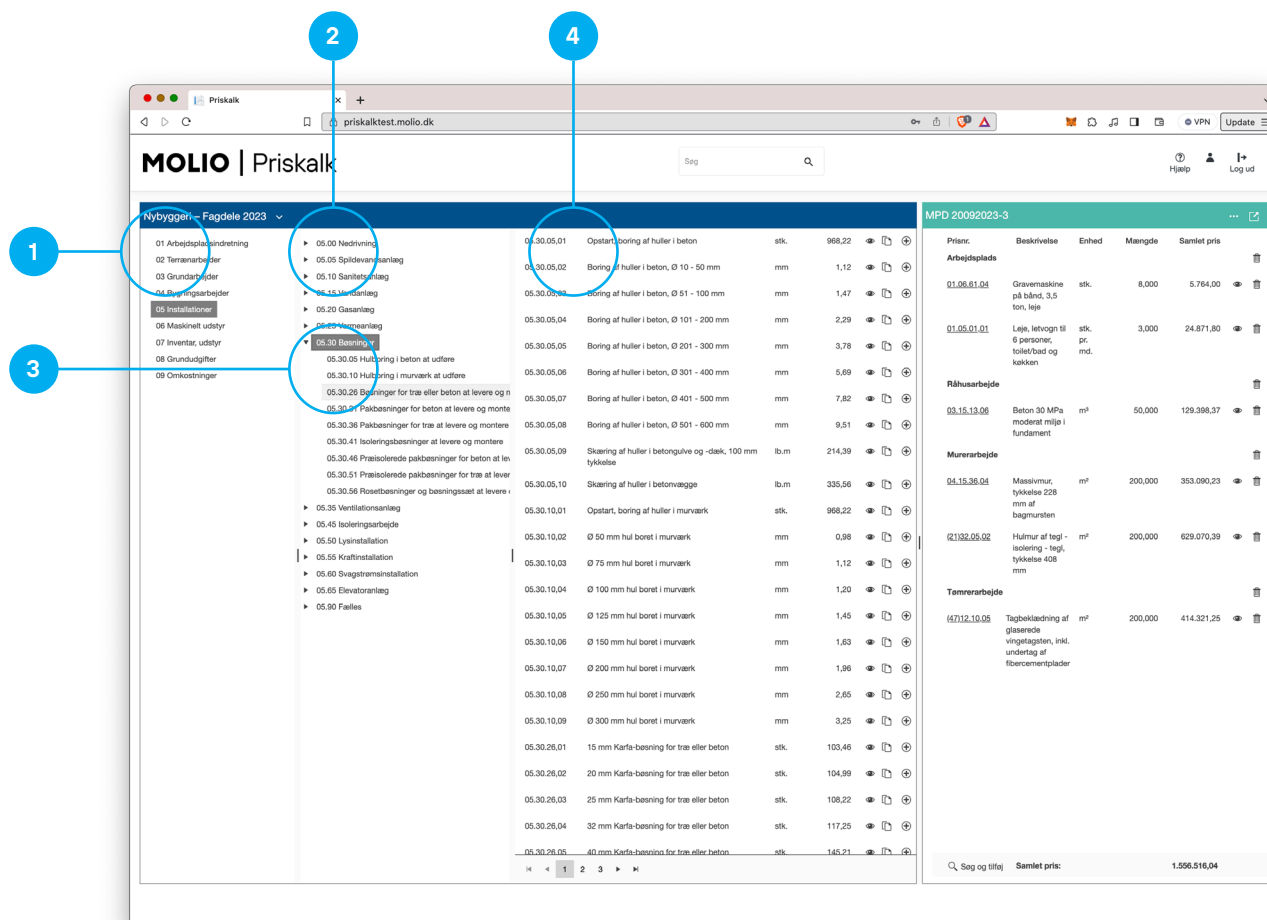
2

4

Priskalk

priskaltest.molio.dk

VPN

Update

MOLIO | Priskalk

Søg

Hjælp

Log ud

Nybyggeri – Fagdele 2023

1

01 Arbejdspladsindretning
02 Terrænarbejder
03 Grundarbejder
04 Bygningsarbejder
05 Installationer
06 Maskinelt udstyr
07 Inventar, udstyr
08 Grundudgifter
09 Omkostninger

05.00 Nedrivning
05.05 Spildevandsanlæg
05.10 Sanitetsanlæg
05.15 Vandanlæg
05.20 Gasanlæg
05.25 Varmeanlæg
05.30 Bøsninger
05.30.05 Hulboring i beton at udføre
05.30.10 Hulboring i murværk at udføre
05.30.26 Bøsninger for træ eller beton at levere og m
05.30.31 Pakbøsninger for beton at levere og monte
05.30.36 Pakbøsninger for træ at levere og montere
05.30.41 Isoleringsbøsninger at levere og montere
05.30.46 Præisolerede pakbøsninger for beton at le
05.30.51 Præisolerede pakbøsninger for træ at lever
05.30.56 Rosetbøsninger og bøsningssæt at levere
05.35 Ventilationsanlæg
05.45 Isoleringsarbejde
05.50 Lysinstallation
05.55 Kraftinstallation
05.60 Svagstrømsinstallation
05.65 Elevatoranlæg
05.90 Fælles

3

| | | | |
|---|---|---|---|
| 05.30.05,01 | Opstart, boring af huller i beton | stk. | 968,22 |
| 05.30.05,02 | Boring af huller i beton, Ø 10 - 50 mm | mm | 1,12 |
| 05.30.05,03 | Boring af huller i beton, Ø 51 - 100 mm | mm | 1,47 |
| 05.30.05,04 | Boring af huller i beton, Ø 101 - 200 mm | mm | 2,29 |
| 05.30.05,05 | Boring af huller i beton, Ø 201 - 300 mm | mm | 3,78 |
| 05.30.05,06 | Boring af huller i beton, Ø 301 - 400 mm | mm | 5,69 |
| 05.30.05,07 | Boring af huller i beton, Ø 401 - 500 mm | mm | 7,82 |
| 05.30.05,08 | Boring af huller i beton, Ø 501 - 600 mm | mm | 9,51 |
| 05.30.05,09 | Skæring af huller i betongulve og -dæk, 100 mm tykkelse | lb.m | 214,39 |
| 05.30.05,10 | Skæring af huller i betonvægge | lb.m | 335,56 |
| 05.30.10,01 | Opstart, boring af huller i murværk | stk. | 968,22 |
| 05.30.10,02 | Ø 50 mm hul boret i murværk | mm | 0,98 |
| 05.30.10,03 | Ø 75 mm hul boret i murværk | mm | 1,12 |
| 05.30.10,04 | Ø 100 mm hul boret i murværk | mm | 1,20 |
| 05.30.10,05 | Ø 125 mm hul boret i murværk | mm | 1,45 |
| 05.30.10,06 | Ø 150 mm hul boret i murværk | mm | 1,63 |
| 05.30.10,07 | Ø 200 mm hul boret i murværk | mm | 1,96 |
| 05.30.10,08 | Ø 250 mm hul boret i murværk | mm | 2,65 |
| 05.30.10,09 | Ø 300 mm hul boret i murværk | mm | 3,25 |
| 05.30.26,01 | 15 mm Karfa-bøsning for træ eller beton | stk. | 103,46 |
| 05.30.26,02 | 20 mm Karfa-bøsning for træ eller beton | stk. | 104,99 |
| 05.30.26,03 | 25 mm Karfa-bøsning for træ eller beton | stk. | 108,22 |
| 05.30.26,04 | 32 mm Karfa-bøsning for træ eller beton | stk. | 117,25 |
| 05.30.26,05 | 40 mm Karfa-bøsning for træ eller beton | stk. | 145,21 |

1 2 3

MPD 20092023-3

| Prisnr. | Beskrivelse | Enhed | Mængde | Samlet pris |
|---|---|---|---|---|
| Arbejdsplads | | | | |
| 01.06.61,04 | Gravemaskine på bånd, 3,5 ton, leje | stk. | 8,000 | 5.764,00 |
| 01.05.01,01 | Leje, letvogn til 6 personer, toilet/bad og køkken | stk. pr. md. | 3,000 | 24.871,80 |
| Råhusarbejde | | | | |
| 03.15.13,06 | Beton 30 MPa moderat miljø i fundament | m³ | 50,000 | 129.398,37 |
| Murerarbejde | | | | |
| 04.15.36,04 | Massivmur, tykkelse 228 mm af bagmursten | m² | 200,000 | 353.090,23 |
| (21)32.05,02 | Hulmur af tegl - isolering - tegl, tykkelse 408 mm | m² | 200,000 | 629.070,39 |
| Tømrerarbejde | | | | |
| (47)12.10,05 | Tagbeklædning af glaserede vingetagsten, inkl. undertag af fibercementplader | m² | 200,000 | 414.321,25 |

Søg og tilføj   Samlet pris:   1.556.516,04